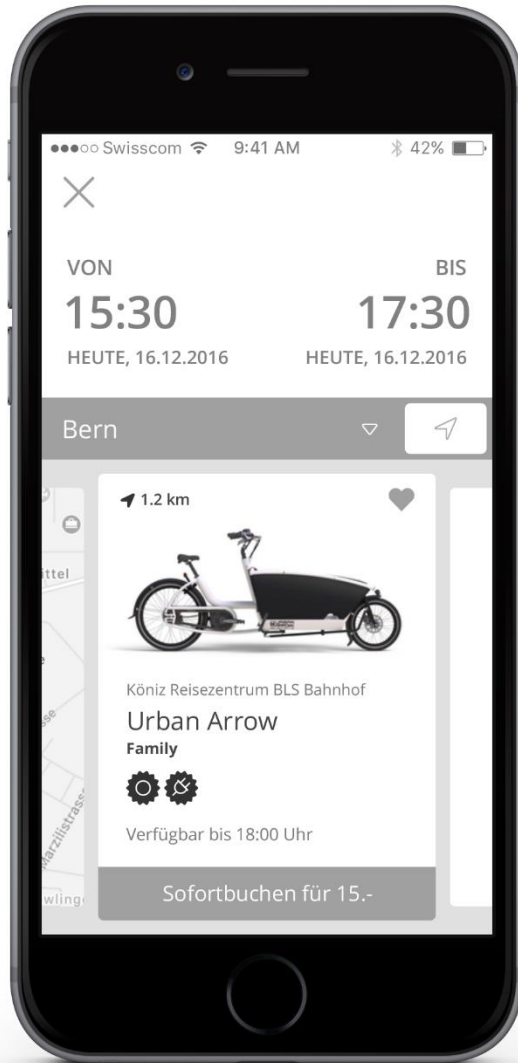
●●●○○ Swisscom 9:41 AM 42%

VON
15:30
HEUTE, 16.12.2016

BIS
17:30
HEUTE, 16.12.2016

Bern

ittel
sse
Marzilistrasse
wling

1.2 km

Köniz Reisezentrum BLS Bahnhof
Urban Arrow
Family

Verfügbar bis 18:00 Uhr

Sofortbuchen für 15.-